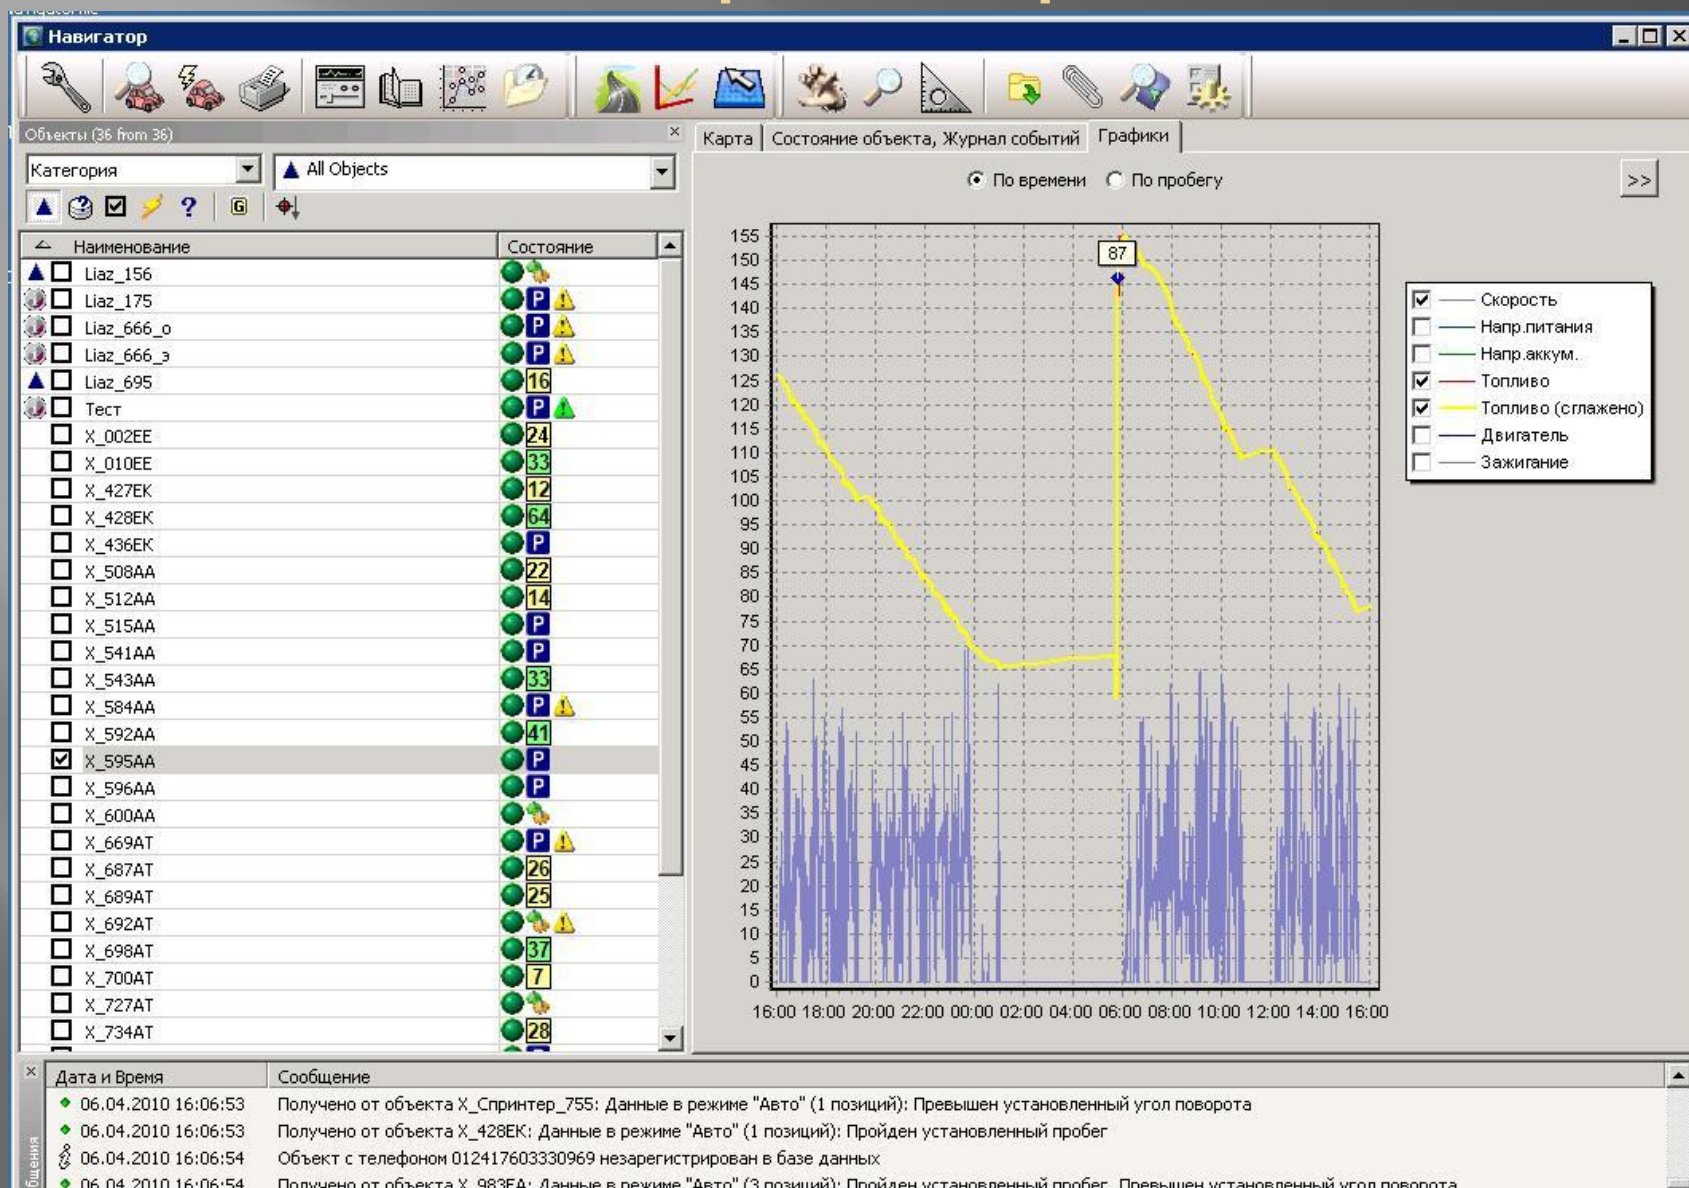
Навигатор

Объекты (36 from 36)

Категория
All Objects

| Наименование | Состояние |
|---|---|
| Liaz_156 | |
| Liaz_175 | P |
| Liaz_666_о | P |
| Liaz_666_э | P |
| Liaz_695 | 16 |
| Тест | P |
| X_002EE | 24 |
| X_010EE | 33 |
| X_427EK | 12 |
| X_428EK | 64 |
| X_436EK | P |
| X_508AA | 22 |
| X_512AA | 14 |
| X_515AA | P |
| X_541AA | P |
| X_543AA | 33 |
| X_584AA | P |
| X_592AA | 41 |
| X_595AA | P |
| X_596AA | P |
| X_600AA | |
| X_669AT | P |
| X_687AT | 26 |
| X_689AT | 25 |
| X_692AT | |
| X_698AT | 37 |
| X_700AT | 7 |
| X_727AT | |
| X_734AT | 28 |

Карта | Состояние объекта, Журнал событий | Графики

По времени По пробегу >>

155 150 145 140 135 130 125 120 115 110 105 100 95 90 85 80 75 70 65 60 55 50 45 40 35 30 25 20 15 10 5 0

87

16:00 18:00 20:00 22:00 00:00 02:00 04:00 06:00 08:00 10:00 12:00 14:00 16:00

Скорость
Напр.питания
Напр.аккум.
Топливо
Топливо (сглажено)
Двигатель
Зажигание

| Дата и Время | Сообщение |
|---|---|
| 06.04.2010 16:06:53 | Получено от объекта X_Спринтер_755: Данные в режиме "Авто" (1 позиций): Превышен установленный угол поворота |
| 06.04.2010 16:06:53 | Получено от объекта X_428EK: Данные в режиме "Авто" (1 позиций): Пройден установленный пробег |
| 06.04.2010 16:06:54 | Объект с телефоном 012417603330969 незарегистрирован в базе данных |
| 06.04.2010 16:06:54 | Получено от объекта X_983EA: Данные в режиме "Авто" (3 позиций): Пройден установленный пробег, Превышен установленный угол поворота |

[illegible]бщения